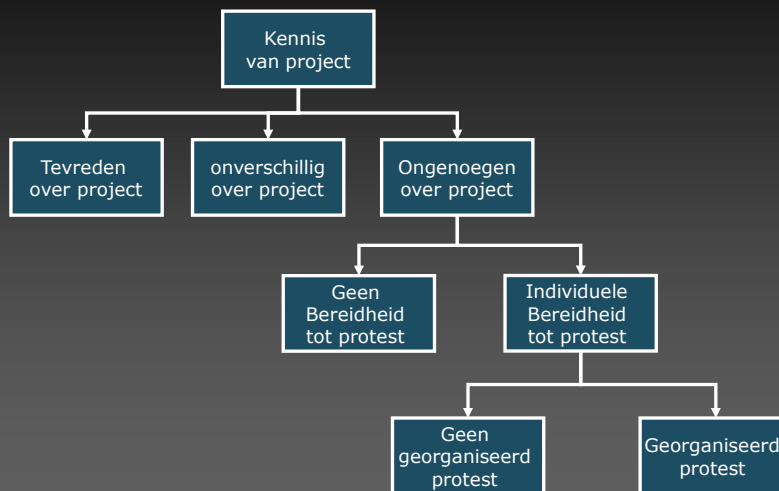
Kennis van project

Tevreden over project

onverschillig over project

Ongenoegen over project

Geen Bereidheid tot protest

Individuele Bereidheid tot protest

Geen georganiseerd protest

Georganiseerd protest